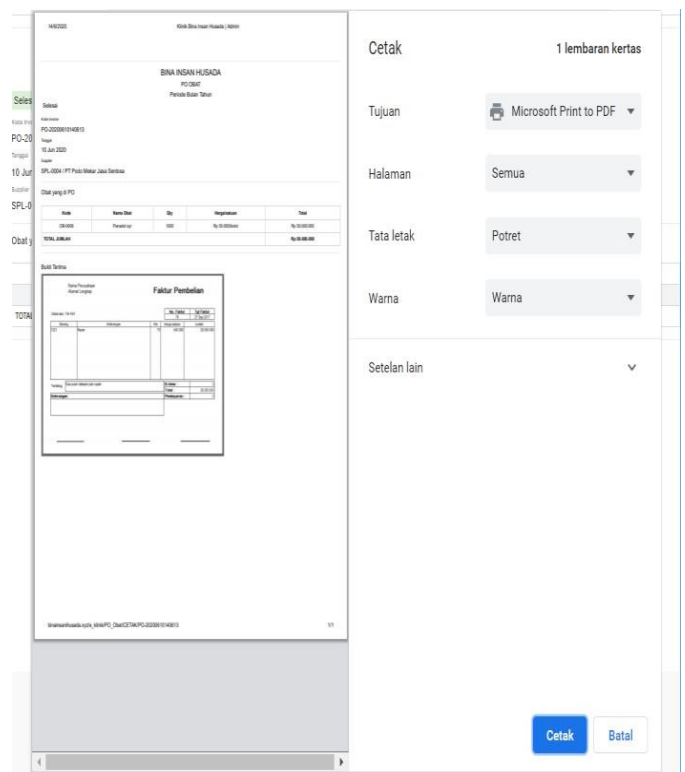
14/6/2020

Klinik Bina Insan Husada | Admin

BINA INSAN HUSADA
PO OBAT
Periode Bulan Tahun

Selesai

Kode Invoice
PO-20200610140613

Tanggal
10 Jun 2020

Supplier
SPL-0004 / PT Pioto Makar Jaya Sentosa

Obat yang di PO

| Kode | Nama Obat | Qty | Harga/satuan | Total |
|---|---|---|---|---|
| OB-0009 | Paracetamol | 1000 | Rp 30.000/item | Rp 30.000.000 |
| TOTAL JUMLAH | | | | Rp 30.000.000 |

Bukti Terima

Nama Perusahaan
Alamat Lengkap

Faktur Pembelian

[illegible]

binainsanhusada.xyz/a_klinik/PO_Obat/CETAK/PO-20200610140613

1/1

Seles
Kode Inv
PO-20
Tanggal
10 Jun
Supplier
SPL-0
Obat y
TOTA

Cetak
1 lembaran kertas

Tujuan
Microsoft Print to PDF

Halaman
Semua

Tata letak
Potret

Warna
Warna

Setelan lain

Cetak
Batal